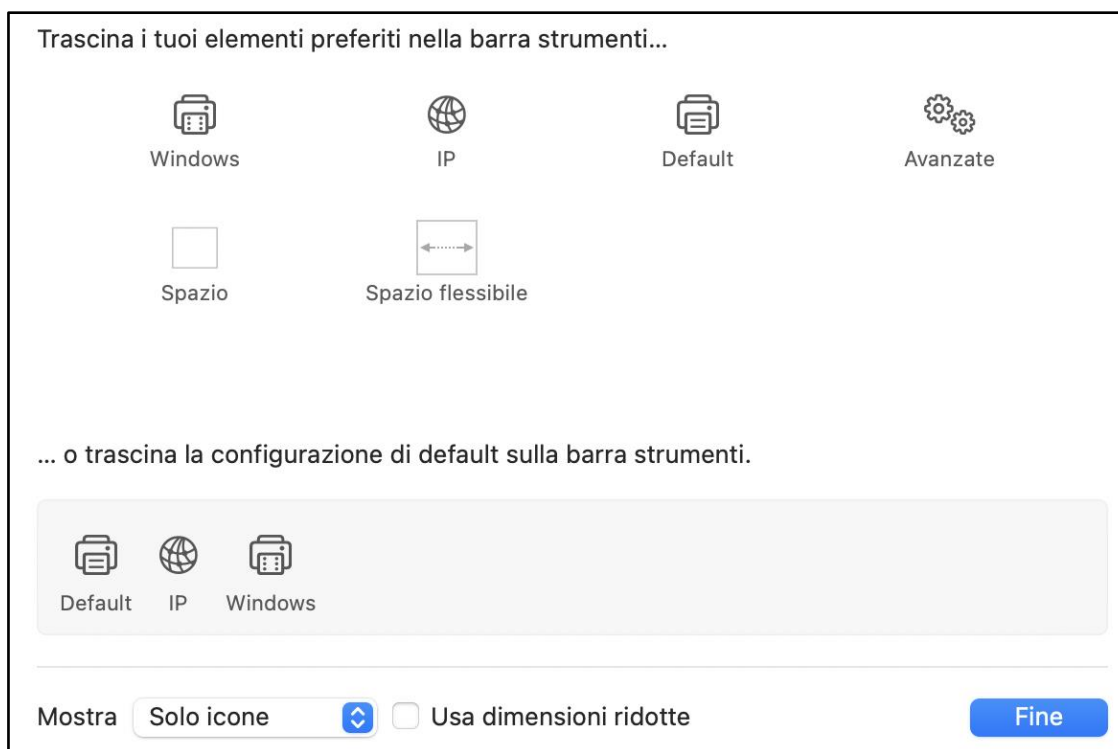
Trascina i tuoi elementi preferiti nella barra strumenti...

Windows

IP

Default

Avanzate

Spazio

Spazio flessibile

... o trascina la configurazione di default sulla barra strumenti.

Default IP Windows

Mostra Solo icone

Usa dimensioni ridotte

Fine